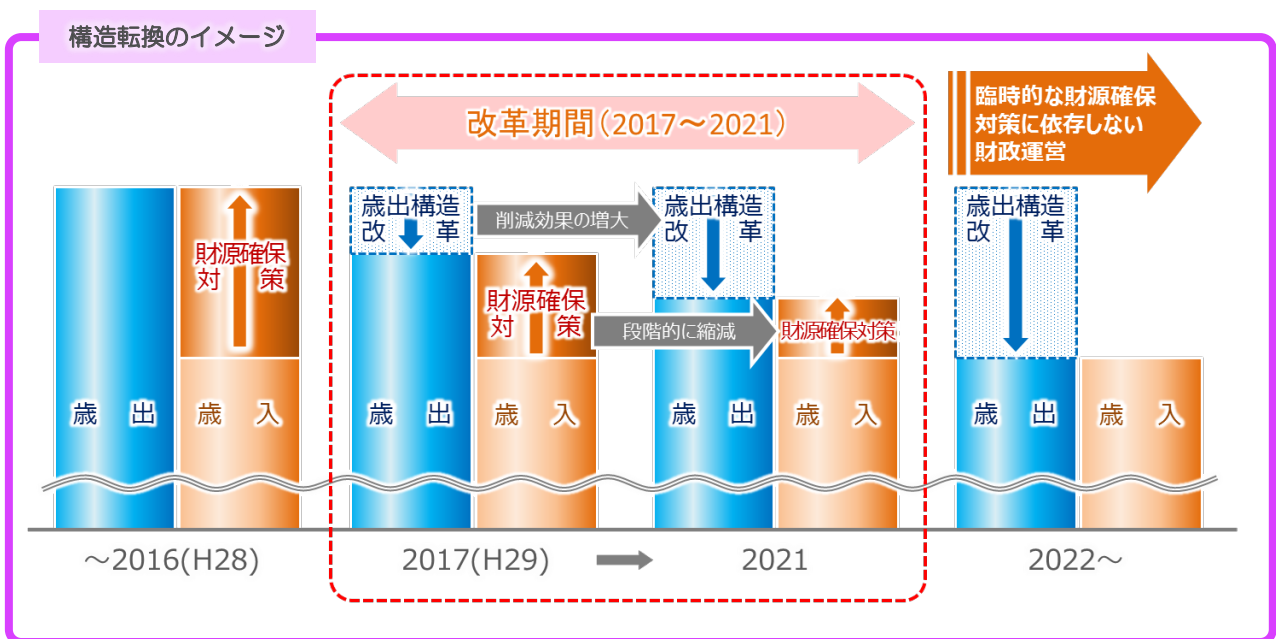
構造転換のイメージ

改革期間（2017～2021）

臨時的な財源確保対策に依存しない財政運営

財源確保対策

歳出

歳入

歳出構造改革

削減効果の増大

歳出構造改革

財源確保対策

段階的に縮減

財源確保対策

歳出

歳入

歳出

歳入

歳出構造改革

歳出

歳入

～2016(H28)

2017(H29)

2021

2022～